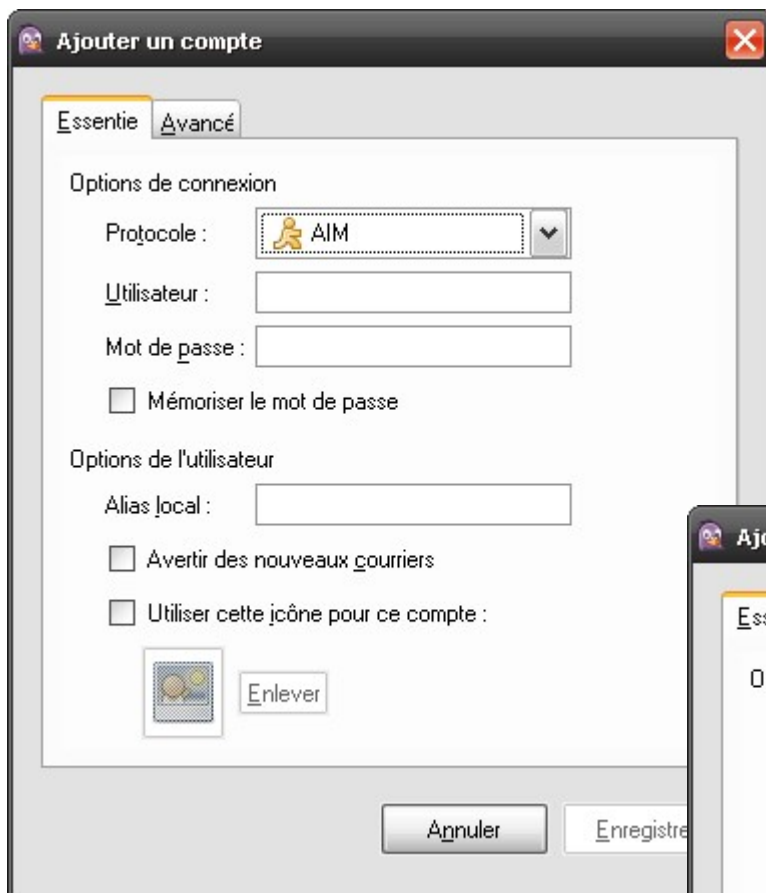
Ajouter un compte

Essentie Avancé

Options de connexion

Protocole : AIM

Utilisateur :

Mot de passe :

Mémoriser le mot de passe

Options de l'utilisateur

Alias local :

Avertir des nouveaux courriers

Utiliser cette icône pour ce compte :

Enlever

Annuler Enregistre

Ajo

Ess

O